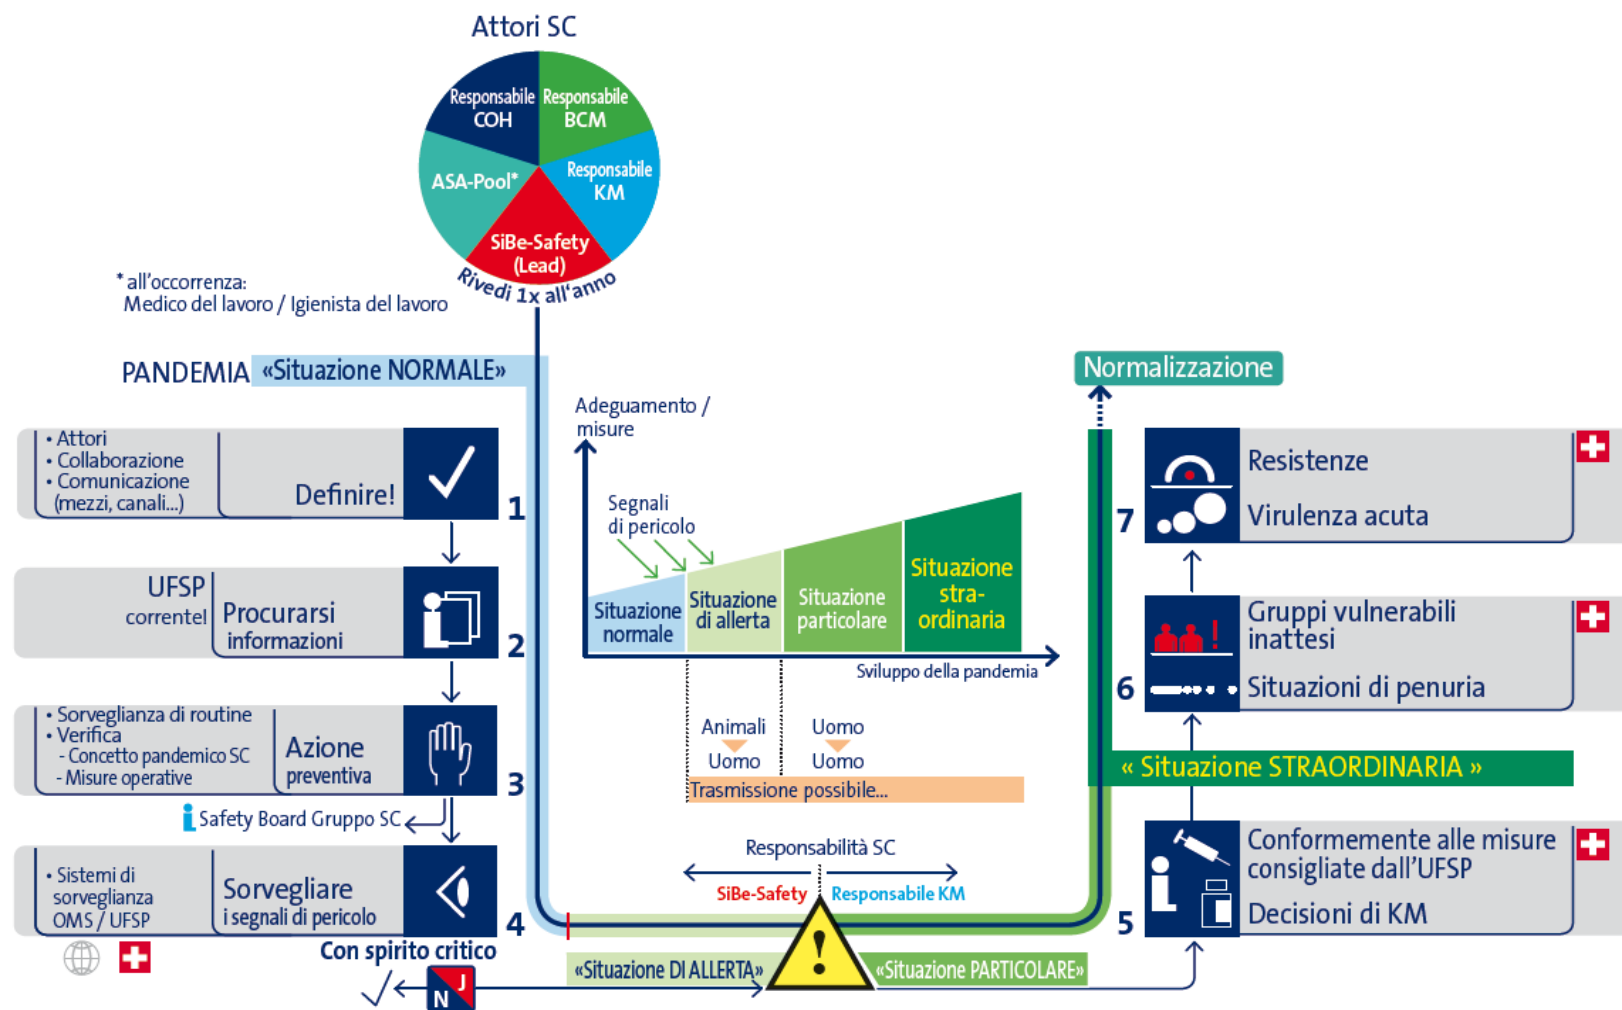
Attori SC

Responsabile COH
Responsabile BCM
Responsabile KM
ASA-Pool*
SiBe-Safety (Lead)
Rivedi 1x all'anno

* all'occorrenza:
Medico del lavoro / Igienista del lavoro

PANDEMIA «Situazione NORMALE»

• Attori
• Collaborazione
• Comunicazione (mezzi, canali...)
Definire!
1

UFSP
correntel
Procurarsi informazioni
2

• Sorveglianza di routine
• Verifica
- Concetto pandemico SC
- Misure operative
Azione preventiva
3

Safety Board Gruppo SC

• Sistemi di sorveglianza OMS / UFSP
Sorvegliare
i segnali di pericolo
4

Con spirito critico
N J

Adeguamento / misure
Segnali di pericolo
Situazione normale
Situazione di allerta
Situazione particolare
Situazione stra-ordinaria
Sviluppo della pandemia

Animali
Uomo
Uomo
Uomo
Trasmissione possibile...

Responsabilità SC
SiBe-Safety
Responsabile KM

«Situazione DI ALLERTA»
«Situazione PARTICOLARE»

Normalizzazione

7
Resistenze
Virulenza acuta

6
Gruppi vulnerabili inattesi
Situazioni di penuria

« Situazione STRAORDINARIA »

5
Conformemente alle misure consigliate dall'UFSP
Decisioni di KM